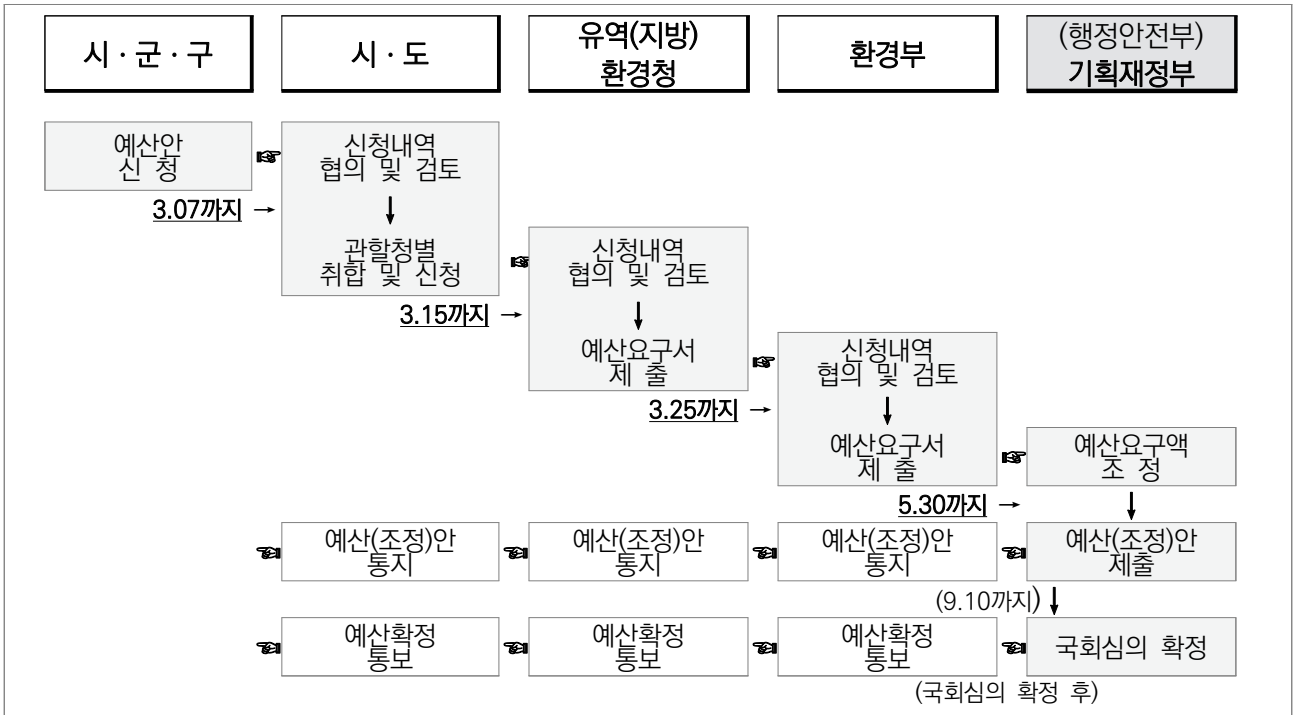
시 · 군 · 구

시 · 도

유역(지방) 환경청

환경부

(행정안전부) 기획재정부

예산안 신 청

3.07까지 →

신청내역 협의 및 검토

관할청별 취합 및 신청

3.15까지 →

신청내역 협의 및 검토

예산요구서 제 출

3.25까지 →

신청내역 협의 및 검토

예산요구서 제 출

예산요구액 조 정

5.30까지 →

예산(조정)안 통지

예산(조정)안 통지

예산(조정)안 통지

예산(조정)안 제출

(9.10까지)

예산확정 통보

예산확정 통보

예산확정 통보

국회심의 확정

(국회심의 확정 후)